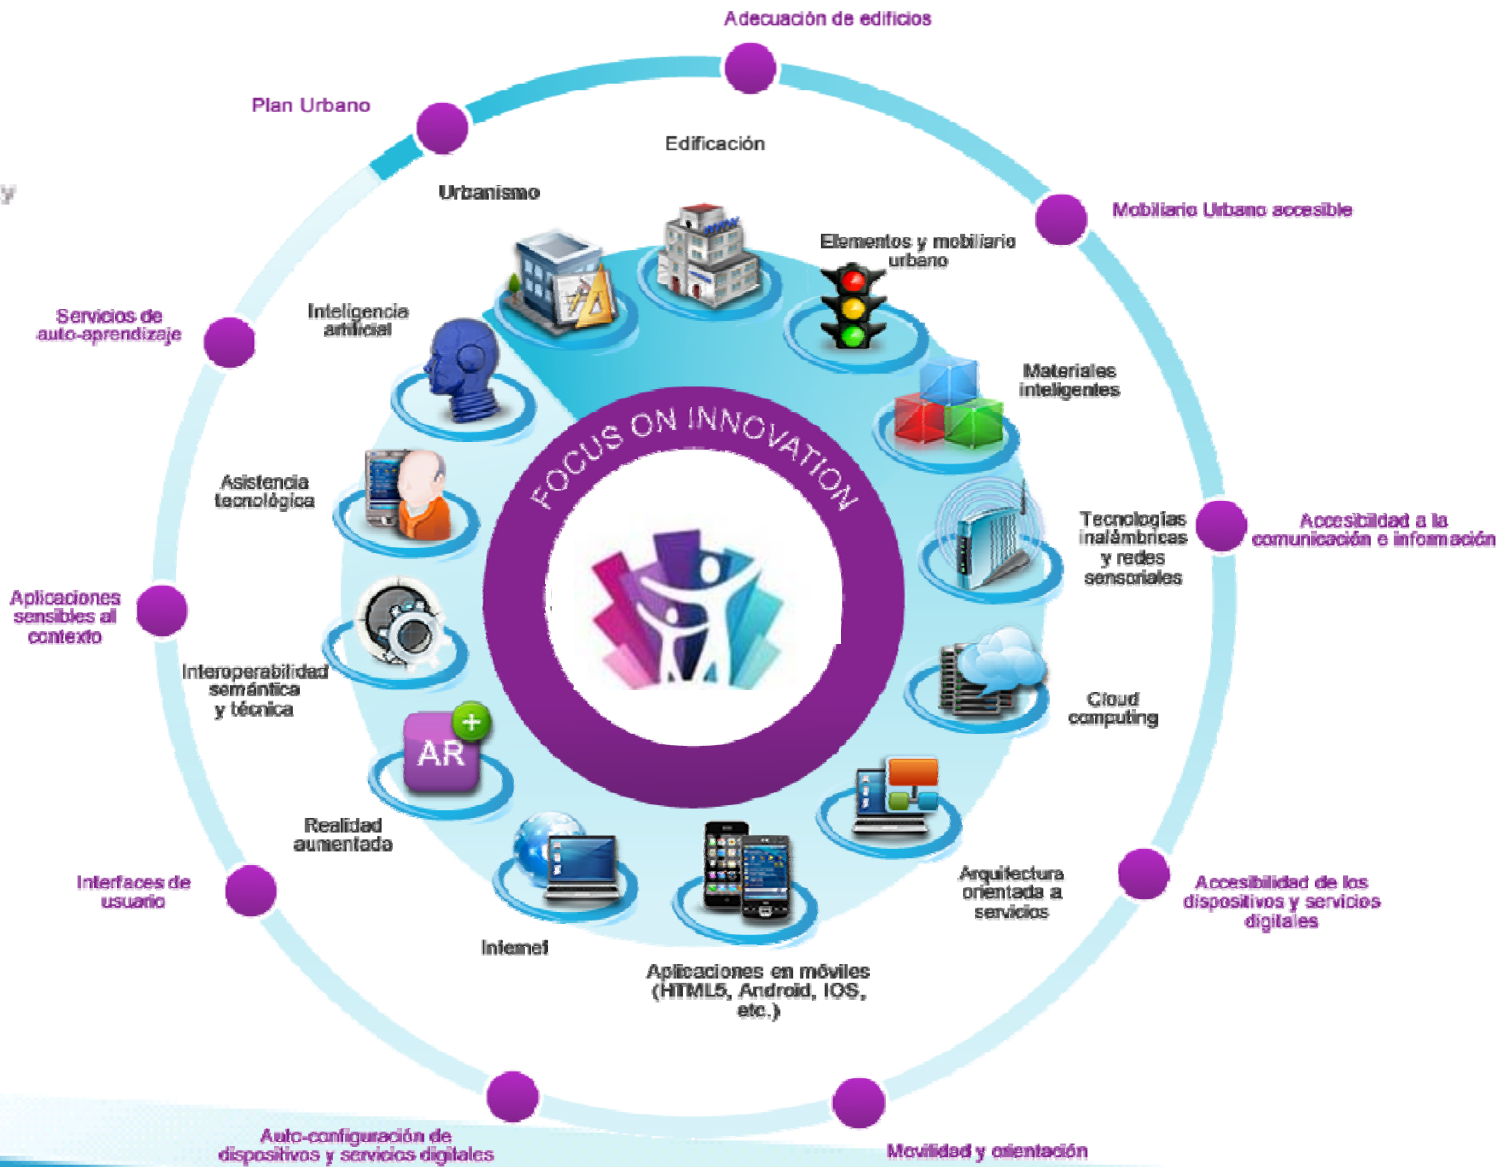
Adecuación de edificios

Plan Urbano

Edificación

Urbanismo

Mobiliario Urbano accesible

Elementos y mobiliario urbano

Servicios de auto-aprendizaje

Inteligencia artificial

Materiales inteligentes

FOCUS ON INNOVATION

Asistencia tecnológica

Tecnologías inalámbricas y redes sensoriales

Accesibilidad a la comunicación e información

Aplicaciones sensibles al contexto

Interoperabilidad semántica y técnica

Cloud computing

AR

Realidad aumentada

Arquitectura orientada a servicios

Interfaces de usuario

Accesibilidad de los dispositivos y servicios digitales

Internet

Aplicaciones en móviles (HTML5, Android, IOS, etc.)

Auto-configuración de dispositivos y servicios digitales

Movilidad y orientación